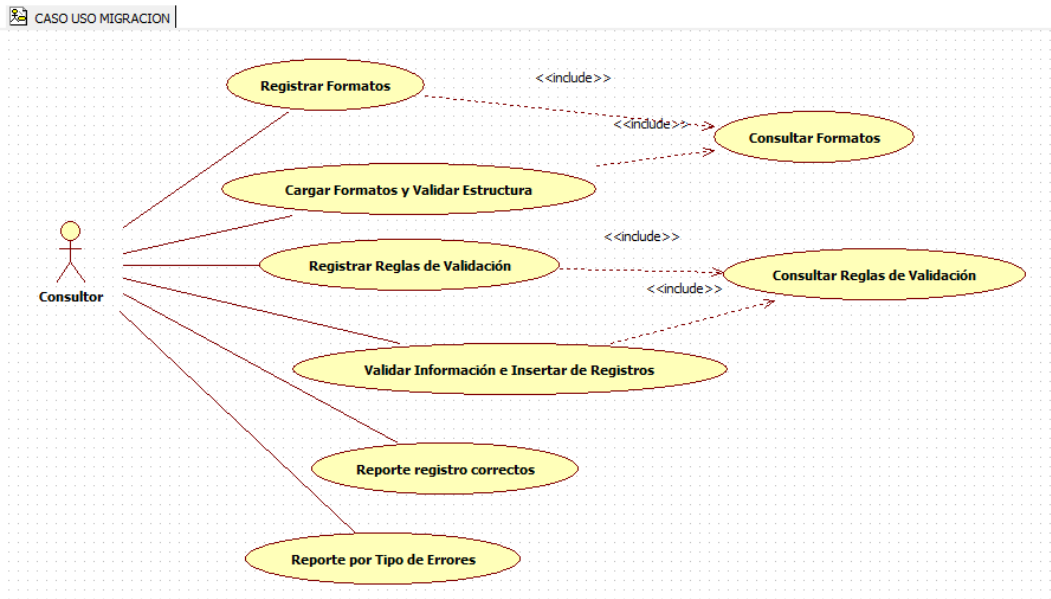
CASO USO MIGRACION

Registrar Formatos

<<include>>

<<include>>

Consultar Formatos

Cargar Formatos y Validar Estructura

Consultor

<<include>>

Registrar Reglas de Validación

Consultar Reglas de Validación

<<include>>

Validar Información e Insertar de Registros

Reporte registro correctos

Reporte por Tipo de Errores